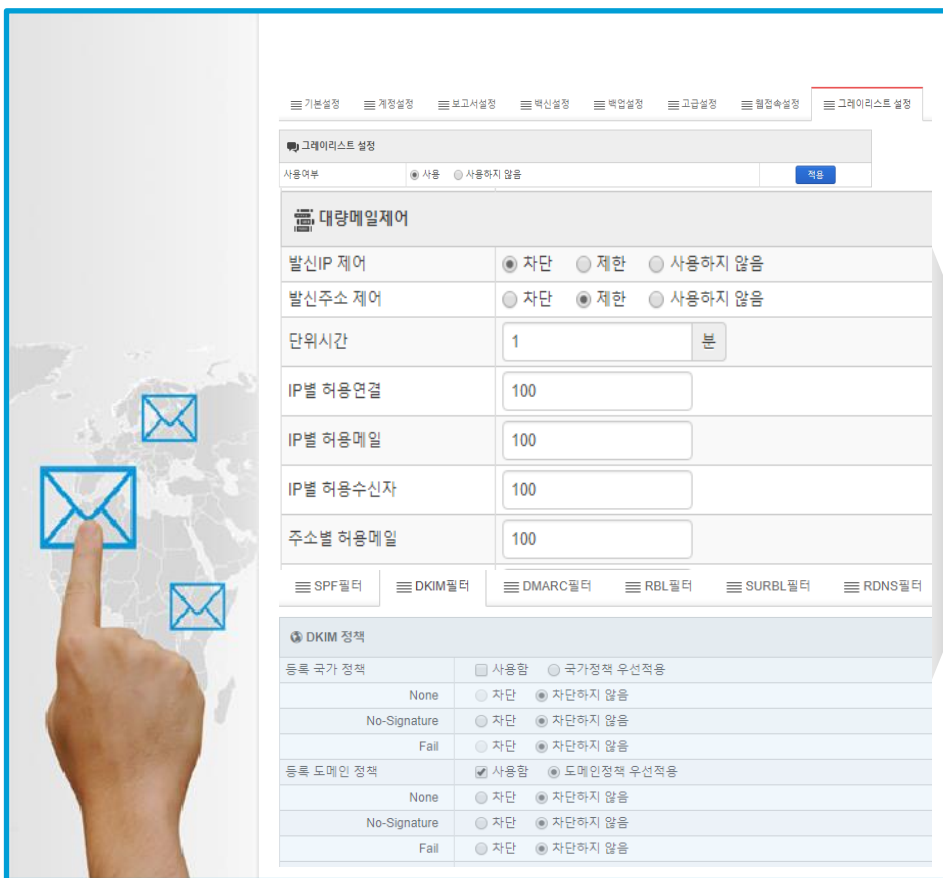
기본설정 계정설정 보고서설정 백신설정 백업설정 고급설정 웹접속설정 그레이리스트 설정

그레이리스트 설정

| 사용여부 | 사용 사용하지 않음 | 적용 |
|---|---|---|

대량메일제어

| 발신IP 제어 | 차단 제한 사용하지 않음 |
|---|---|
| 발신주소 제어 | 차단 제한 사용하지 않음 |
| 단위시간 | 1 분 |
| IP별 허용연결 | 100 |
| IP별 허용메일 | 100 |
| IP별 허용수신자 | 100 |
| 주소별 허용메일 | 100 |

SPF필터 DKIM필터 DMARC필터 RBL필터 SURBL필터 RDNS필터

DKIM 정책

| 등록 국가 정책 | 사용함 국가정책 우선적용 |
|---|---|
| None | 차단 차단하지 않음 |
| No-Signature | 차단 차단하지 않음 |
| Fail | 차단 차단하지 않음 |
| 등록 도메인 정책 | 사용함 도메인정책 우선적용 |
| None | 차단 차단하지 않음 |
| No-Signature | 차단 차단하지 않음 |
| Fail | 차단 차단하지 않음 |